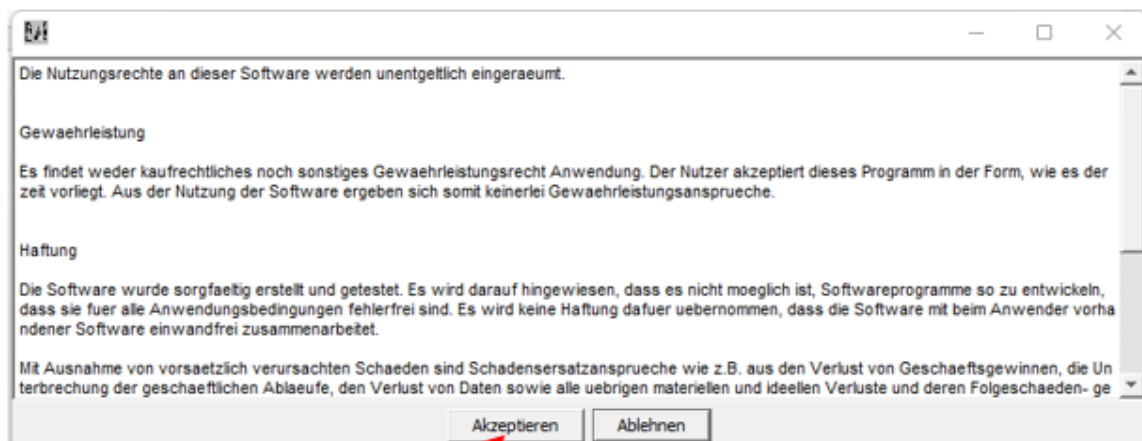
Die Nutzungsrechte an dieser Software werden unentgeltlich eingeraeumt.

Gewaehrleistung

Es findet weder kaufrechtliches noch sonstiges Gewaehrleistungsrecht Anwendung. Der Nutzer akzeptiert dieses Programm in der Form, wie es der zeit vorliegt. Aus der Nutzung der Software ergeben sich somit keinerlei Gewaehrleistungsansprueche.

Haftung

Die Software wurde sorgfaeltig erstellt und getestet. Es wird darauf hingewiesen, dass es nicht moeglich ist, Softwareprogramme so zu entwickeln, dass sie fuer alle Anwendungsbedingungen fehlerfrei sind. Es wird keine Haftung dafuer uebernommen, dass die Software mit beim Anwender vorha ndener Software einwandfrei zusammenarbeitet.

Mit Ausnahme von vorsaetzlich verursachten Schaeden sind Schadensersatzansprueche wie z.B. aus den Verlust von Geschaeftsgewinnen, die Un terbrechung der geschaeftlichen Ablaeufe, den Verlust von Daten sowie alle uebrigen materiellen und ideellen Verluste und deren Folgeschaeden- ge

Akzeptieren Ablehnen